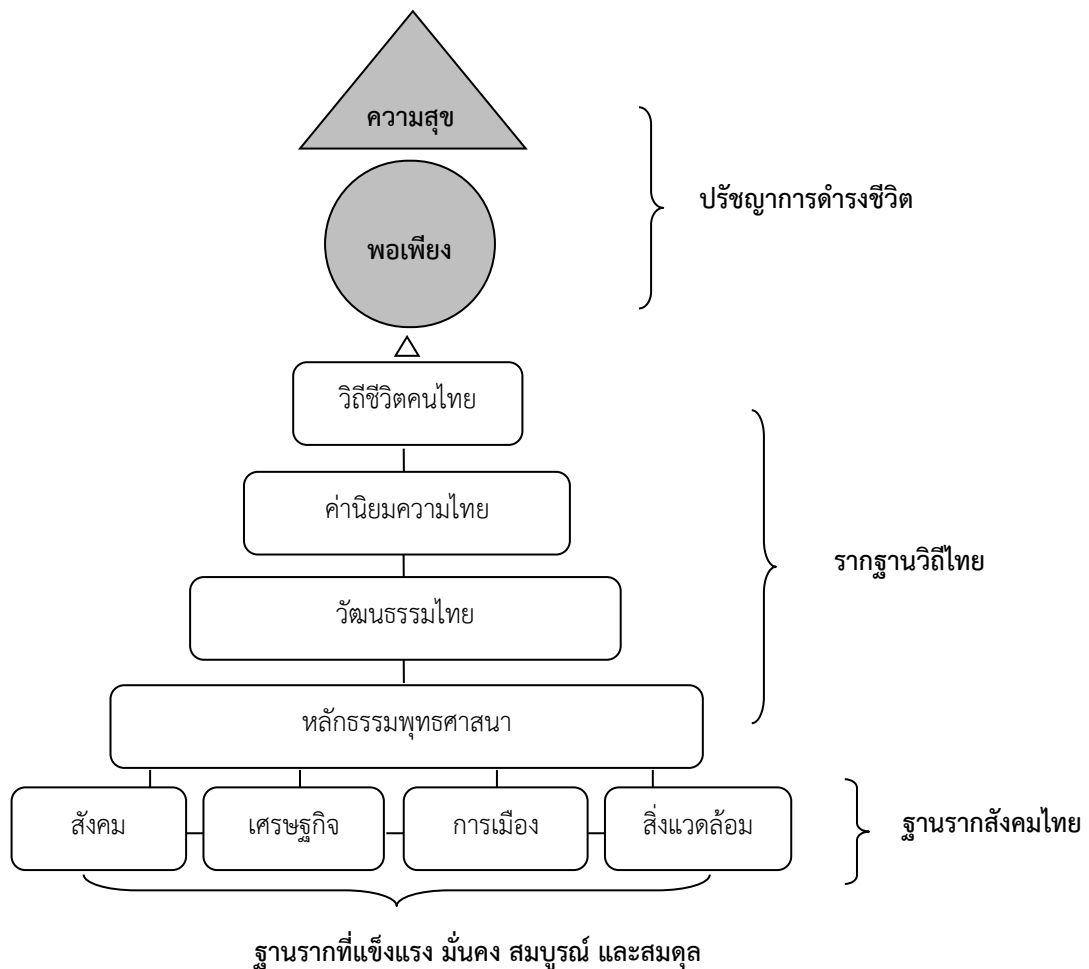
ความสุข

พอเพียง

ปรัชญาการดำรงชีวิต

วิถีชีวิตคนไทย

ค่านิยมความไทย

วัฒนธรรมไทย

หลักธรรมพุทธศาสนา

รากฐานวิถีไทย

สังคม

เศรษฐกิจ

การเมือง

สิ่งแวดล้อม

ฐานรากสังคมไทย

ฐานรากที่แข็งแรง มั่นคง สมบูรณ์ และสมดุล